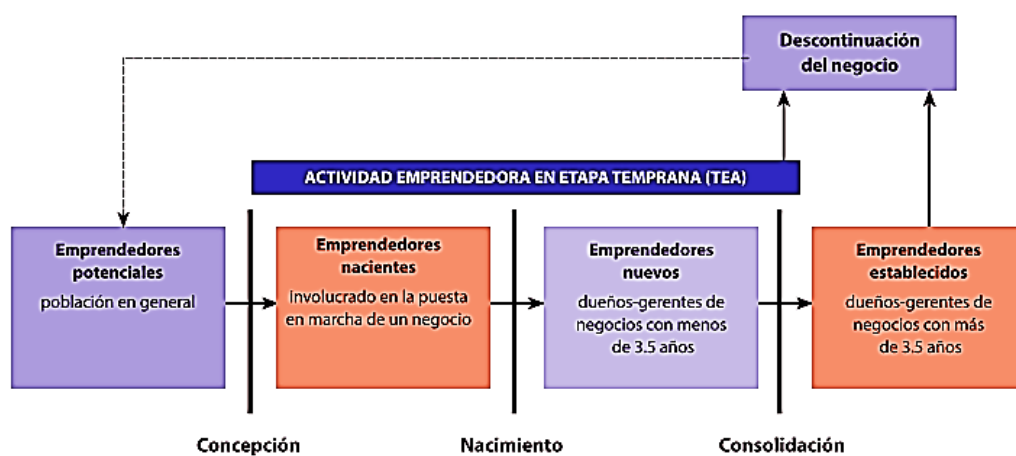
Descontinuación del negocio

ACTIVIDAD EMPRENDEDORA EN ETAPA TEMPRANA (TEA)

Emprendedores potenciales
población en general

Emprendedores nacientes
Involucrado en la puesta en marcha de un negocio

Emprendedores nuevos
dueños-gerentes de negocios con menos de 3.5 años

Emprendedores establecidos
dueños-gerentes de negocios con más de 3.5 años

Concepción

Nacimiento

Consolidación